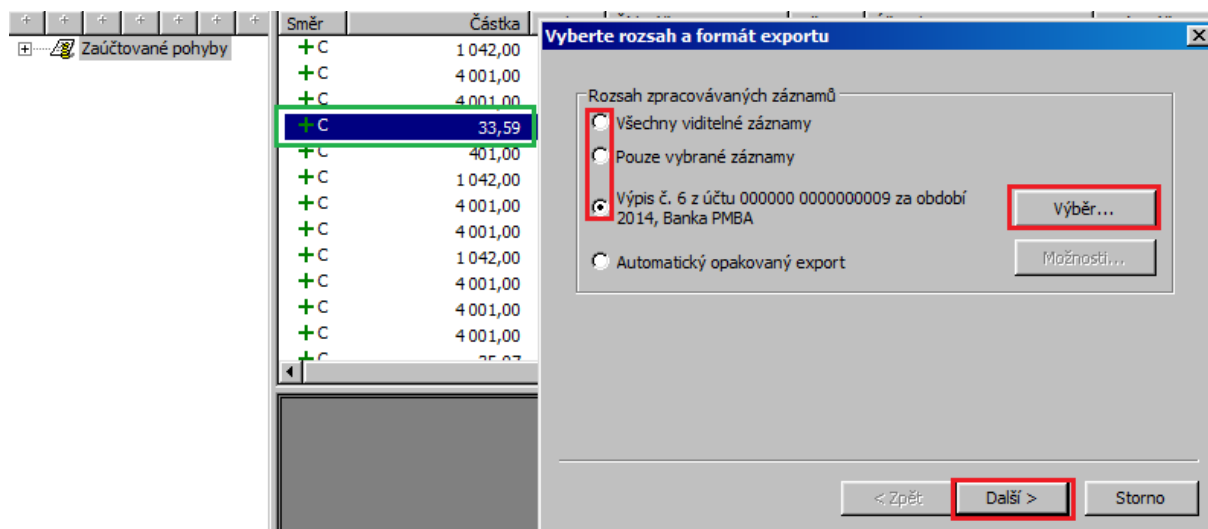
Zaúčtované pohyby

| Směr | Částka |
|---|---|
| +C | 1 042,00 |
| +C | 4 001,00 |
| +C | 4 001,00 |
| +C | 33,59 |
| +C | 401,00 |
| +C | 1 042,00 |
| +C | 4 001,00 |
| +C | 4 001,00 |
| +C | 1 042,00 |
| +C | 4 001,00 |
| +C | 4 001,00 |
| +C | 4 001,00 |
| +C | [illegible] |

Vyberte rozsah a formát exportu

Rozsah zpracovávaných záznamů

Všechny viditelné záznamy

Pouze vybrané záznamy

Výpis č. 6 z účtu 000000 0000000009 za období 2014, Banka PMBA

Výběr...

Automatický opakovaný export

Možnosti...

< Zpět

Další >

Storno